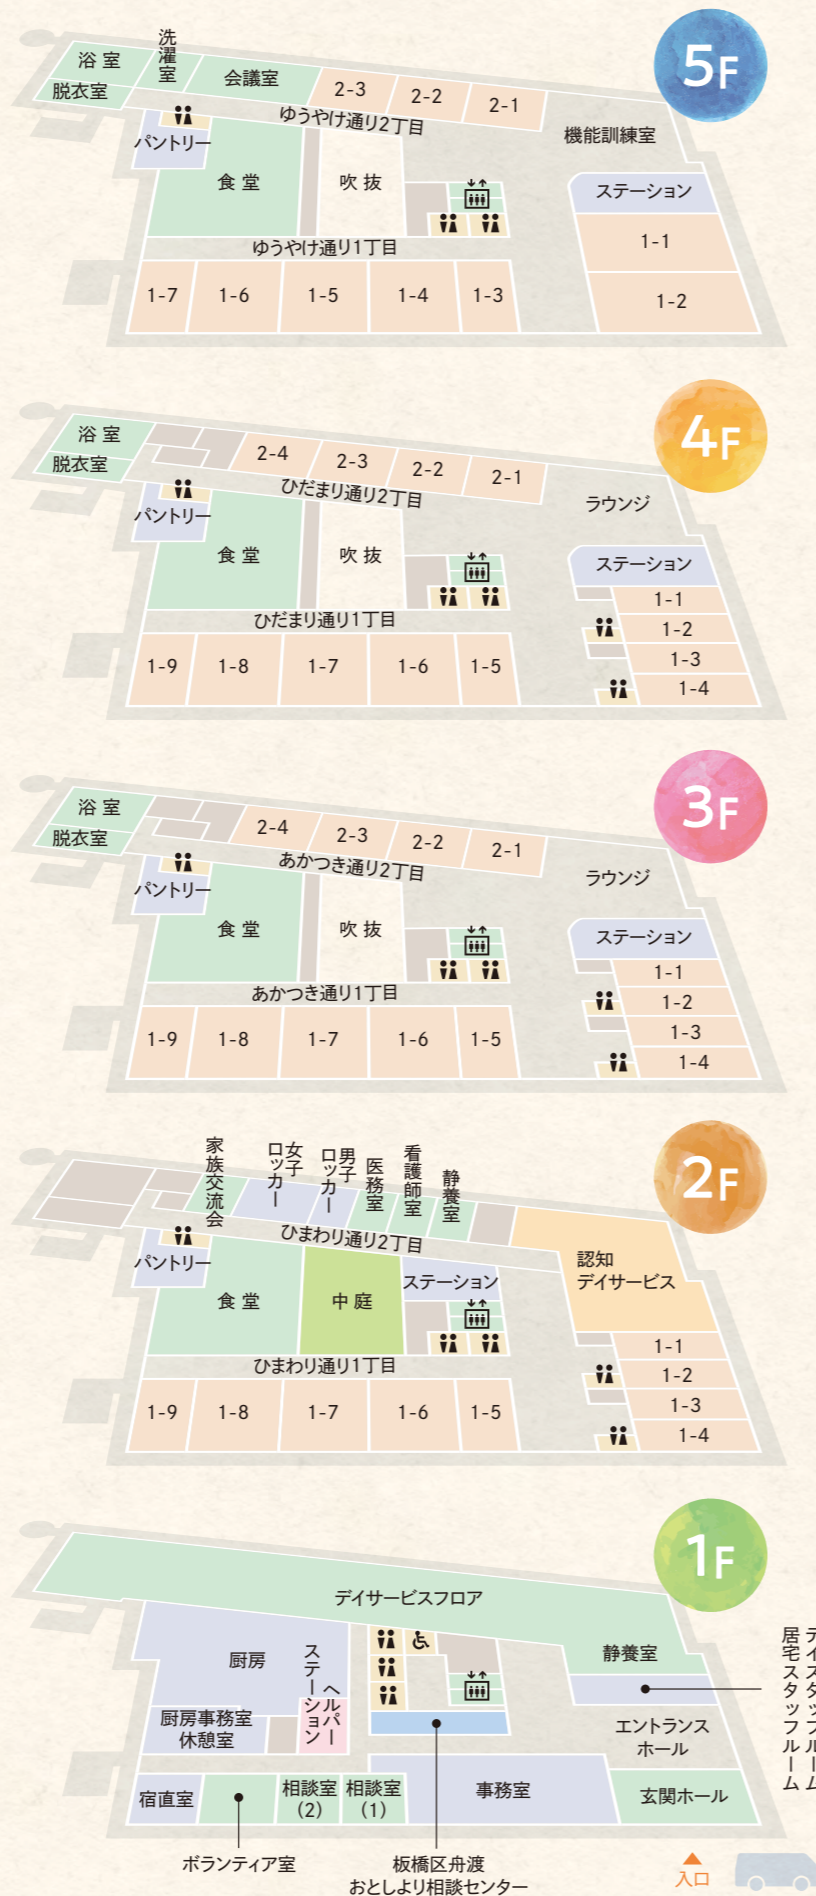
5F

浴室
脱衣室
洗濯室
会議室
2-3
2-2
2-1
ゆうやけ通り2丁目
パントリー
機能訓練室
食堂
吹抜
ステーション
1-1
ゆうやけ通り1丁目
1-2
1-7
1-6
1-5
1-4
1-3

4F

浴室
脱衣室
2-4
2-3
2-2
2-1
ひだまり通り2丁目
パントリー
ラウンジ
食堂
吹抜
ステーション
1-1
1-2
ひだまり通り1丁目
1-3
1-4
1-9
1-8
1-7
1-6
1-5

3F

浴室
脱衣室
2-4
2-3
2-2
2-1
あかつき通り2丁目
パントリー
ラウンジ
食堂
吹抜
ステーション
1-1
1-2
あかつき通り1丁目
1-3
1-4
1-9
1-8
1-7
1-6
1-5

2F

家族交流会
女子ロッカー
男子ロッカー
医務室
看護師室
静養室
ひまわり通り2丁目
パントリー
認知デイサービス
食堂
中庭
ステーション
1-1
1-2
ひまわり通り1丁目
1-3
1-4
1-9
1-8
1-7
1-6
1-5

1F

デイサービスフロア
厨房
ステーション
ヘルパー
静養室
デイスタッフルーム
居宅スタッフルーム
厨房事務室
休憩室
エントランスホール
宿直室
相談室(2)
相談室(1)
事務室
玄関ホール
ボランティア室
板橋区舟渡
おとしより相談センター
入口